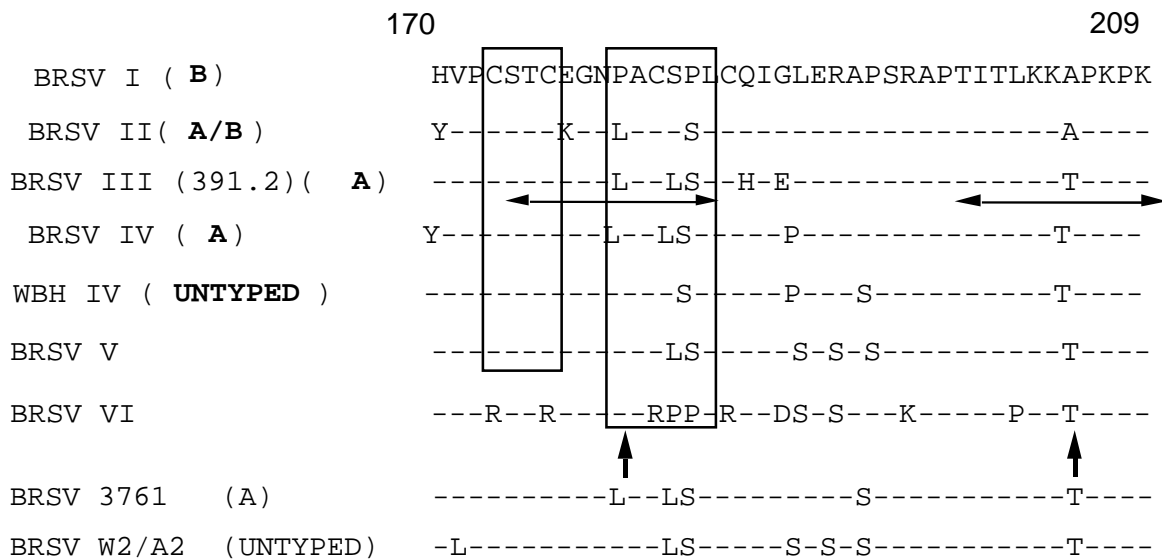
170 209

BRSV I ( **B**) HVPCSTCEGNPACSPLCQIGLERAPSRAPTITLKKAPKPK

BRSV II( **A/B** ) Y-----K--L---S-------------------A----

BRSV III (391.2)( **A**) ----------L--LS--H-E---------------T----

BRSV IV ( **A**) Y---------L--LS----P---------------T----

WBH IV ( **UNTYPED** ) -------------S----P---S-----------T----

BRSV V ------------LS-----S-S-S-----------T----

BRSV VI ---R--R-----RPP-R--DS-S---K-----P--T----

BRSV 3761 (A) ----------L--LS---------S-----------T----

BRSV W2/A2 (UNTYPED) -L-----------LS-----S-S-S-----------T----